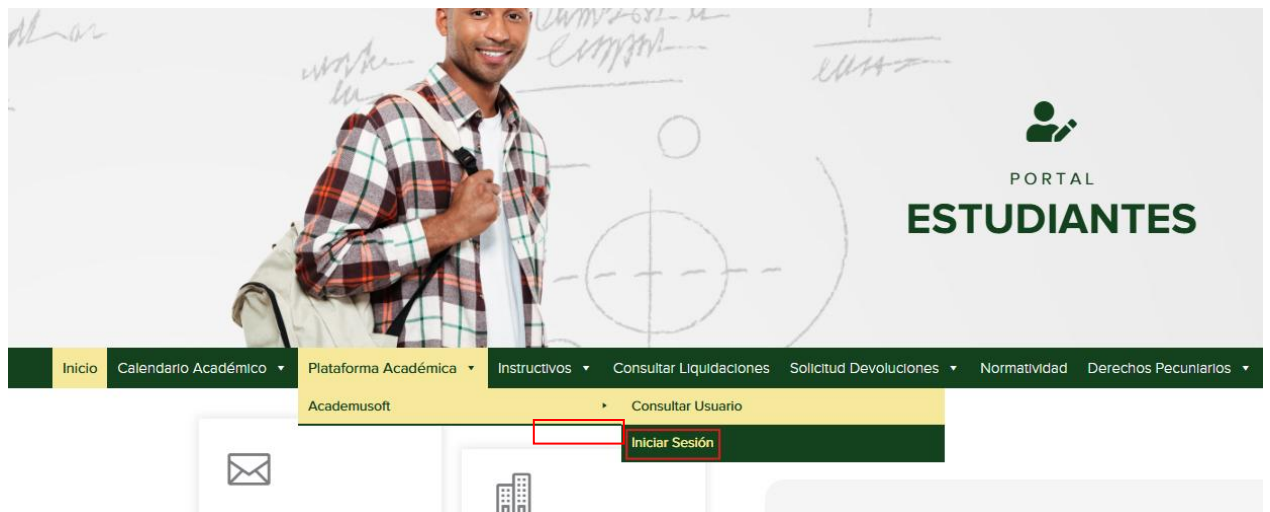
PORTAL
ESTUDIANTES

Inicio Calendario Académico ▾ Plataforma Académica ▾ Instructivos ▾ Consultar Liquidaciones Solicitud Devoluciones ▾ Normatividad Derechos Pecuniarios ▾

Academusoft ▸ Consultar Usuario
Iniciar Sesión